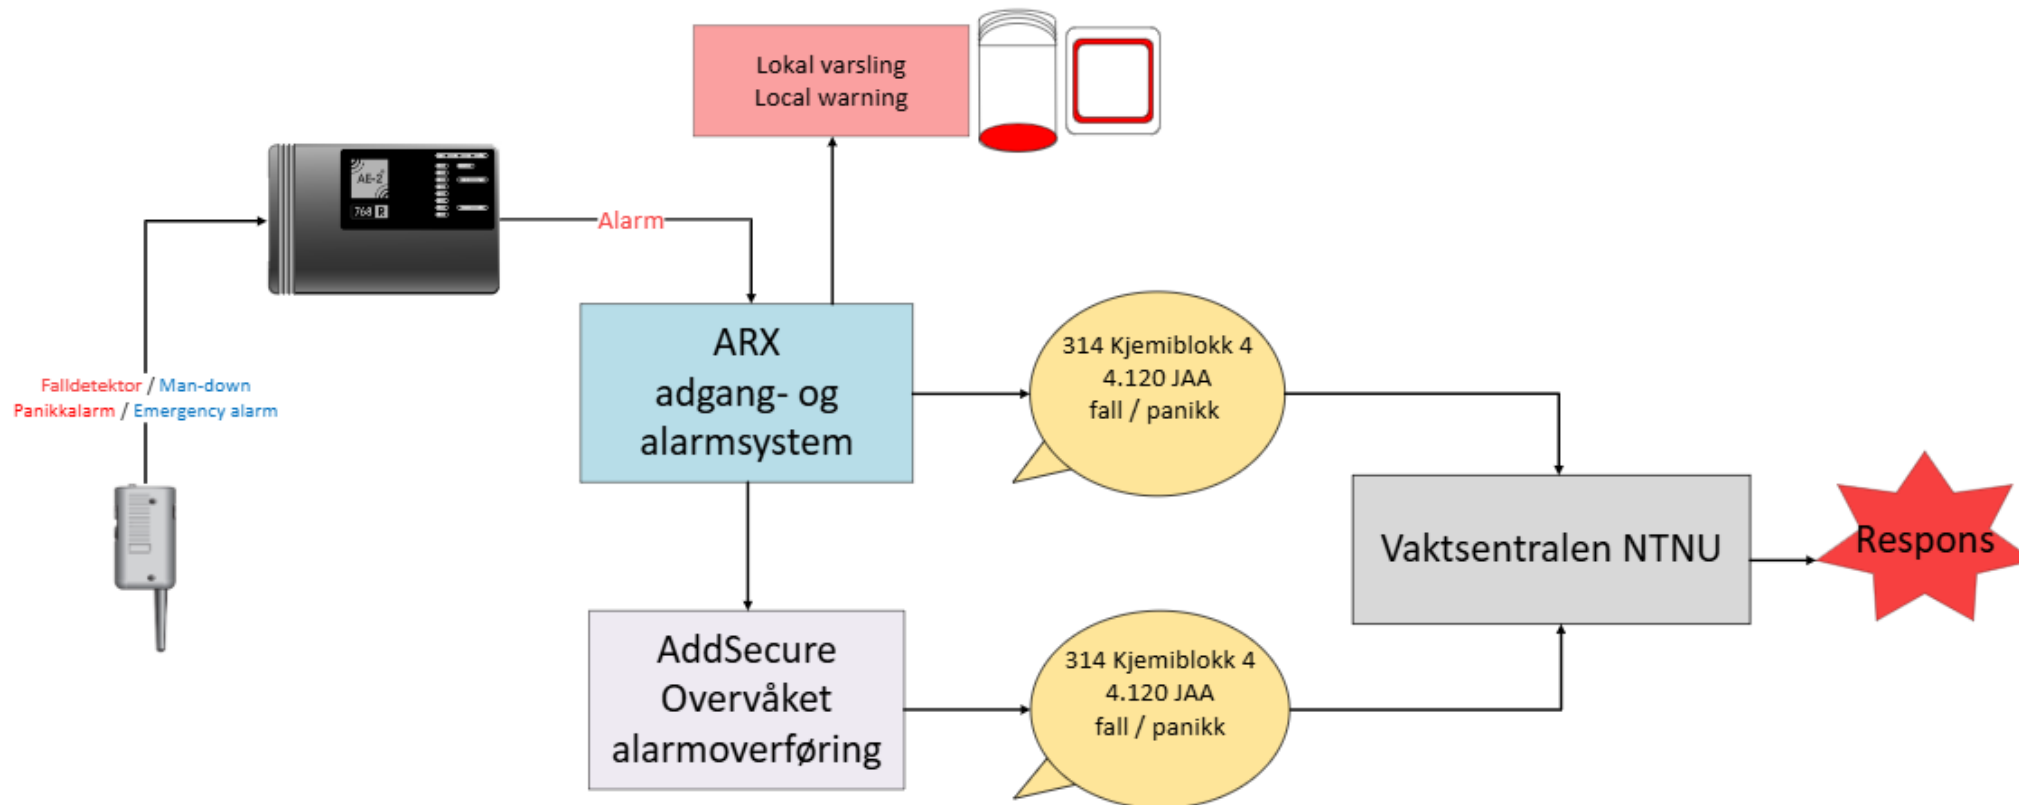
Lokal varsling
Local warning

AE-2
768

Alarm

Falldetektor / Man-down
Panikkalarm / Emergency alarm

ARX
adgang- og
alarmsystem

314 Kjemiblokk 4
4.120 JAA
fall / panikk

Vaktsentralen NTNU

Respons

AddSecure
Overvåket
alarmoverføring

314 Kjemiblokk 4
4.120 JAA
fall / panikk